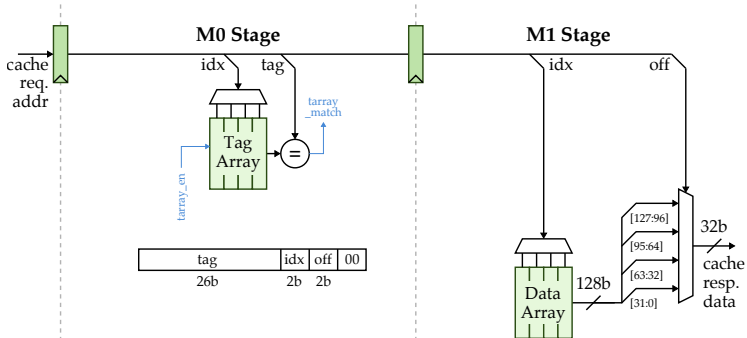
M0 Stage

M1 Stage

cache req. addr

idx

tag

tarray_match

Tag Array

=

tarray_en

idx

off

[127:96]

[95:64]

[63:32]

[31:0]

32b

cache resp. data

128b

Data Array

| tag | idx | off | 00 |
|---|---|---|---|
| 26b | 2b | 2b | |